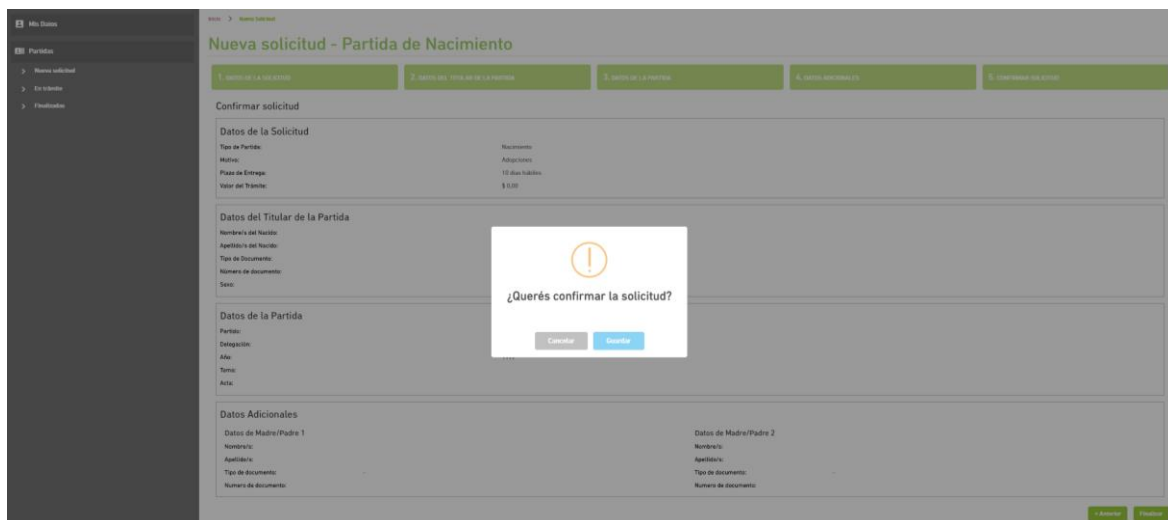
Mis Datos

Partidas

Nueva solicitud

En trámite

Finalizadas

Inicio > Nueva Solicitud

Nueva solicitud - Partida de Nacimiento

1. DATOS DE LA SOLICITUD
2. DATOS DEL TITULAR DE LA PARTIDA
3. DATOS DE LA PARTIDA
4. DATOS ADICIONALES
5. CONFIRMAR SOLICITUD

Confirmar solicitud

Datos de la Solicitud

Tipo de Partida: Nacimiento
Motivo: Adopciones
Plazo de Entrega: 10 días hábiles
Valor del Trámite: $ 0,00

Datos del Titular de la Partida

Nombre/s del Nacido:
Apellido/s del Nacido:
Tipo de Documento:
Número de documento:
Sexo:

Datos de la Partida

Partido:
Delegación:
Año:
Tomo:
Acta:

¿Querés confirmar la solicitud?

Cancelar
Guardar

Datos Adicionales

Datos de Madre/Padre 1
Nombre/s:
Apellido/s:
Tipo de documento:
Numero de documento:

Datos de Madre/Padre 2
Nombre/s:
Apellido/s:
Tipo de documento:
Numero de documento:

< Anterior
Finalizar